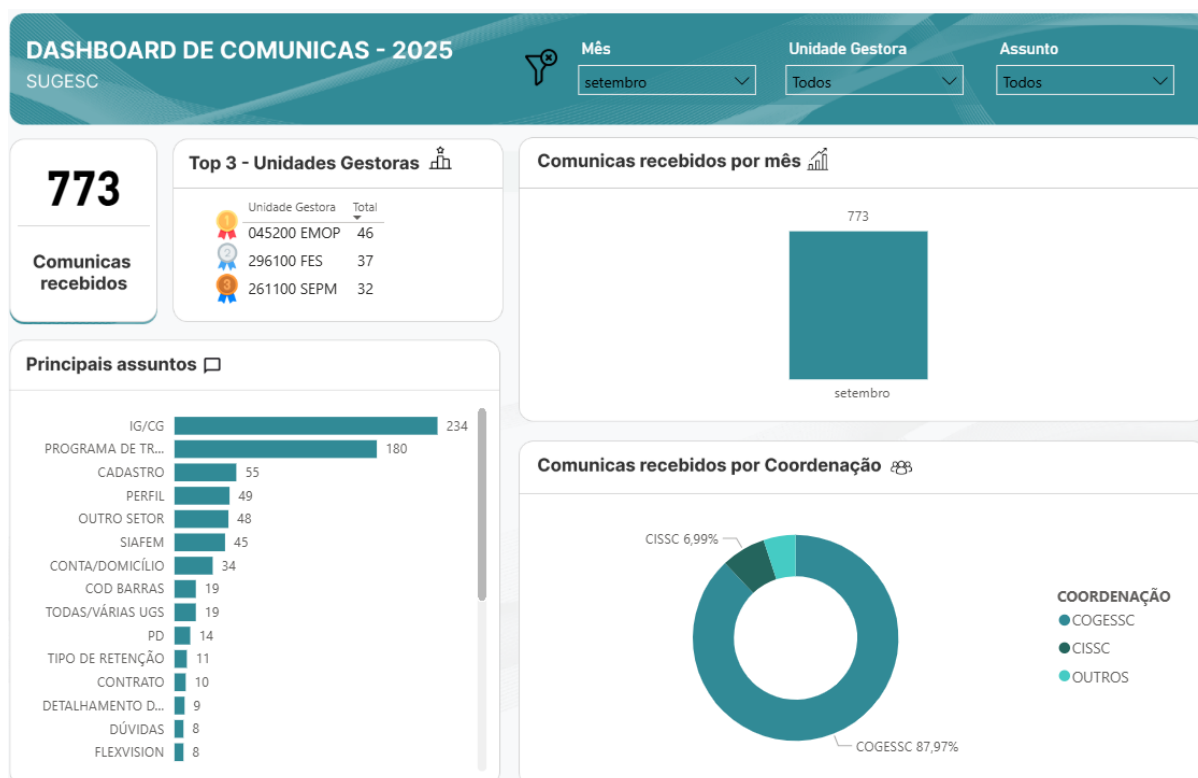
DASHBOARD DE COMUNICAS - 2025
SUGESC

Mês
setembro

Unidade Gestora
Todos

Assunto
Todos

773
Comunicas recebidos

Top 3 - Unidades Gestoras

| Unidade Gestora | Total |
|---|---|
| 045200 EMOP | 46 |
| 296100 FES | 37 |
| 261100 SEPM | 32 |

Comunicas recebidos por mês

773
setembro

Principais assuntos

| | |
|---|---|
| IG/CG | 234 |
| PROGRAMA DE TR... | 180 |
| CADASTRO | 55 |
| PERFIL | 49 |
| OUTRO SETOR | 48 |
| SIAFEM | 45 |
| CONTA/DOMICÍLIO | 34 |
| COD BARRAS | 19 |
| TODAS/VÁRIAS UGS | 19 |
| PD | 14 |
| TIPO DE RETENÇÃO | 11 |
| CONTRATO | 10 |
| DETALHAMENTO D... | 9 |
| DÚVIDAS | 8 |
| FLEXVISION | 8 |

Comunicas recebidos por Coordenação

CISSC 6,99%
COGESSC 87,97%

COORDENAÇÃO
COGESSC
CISSC
OUTROS